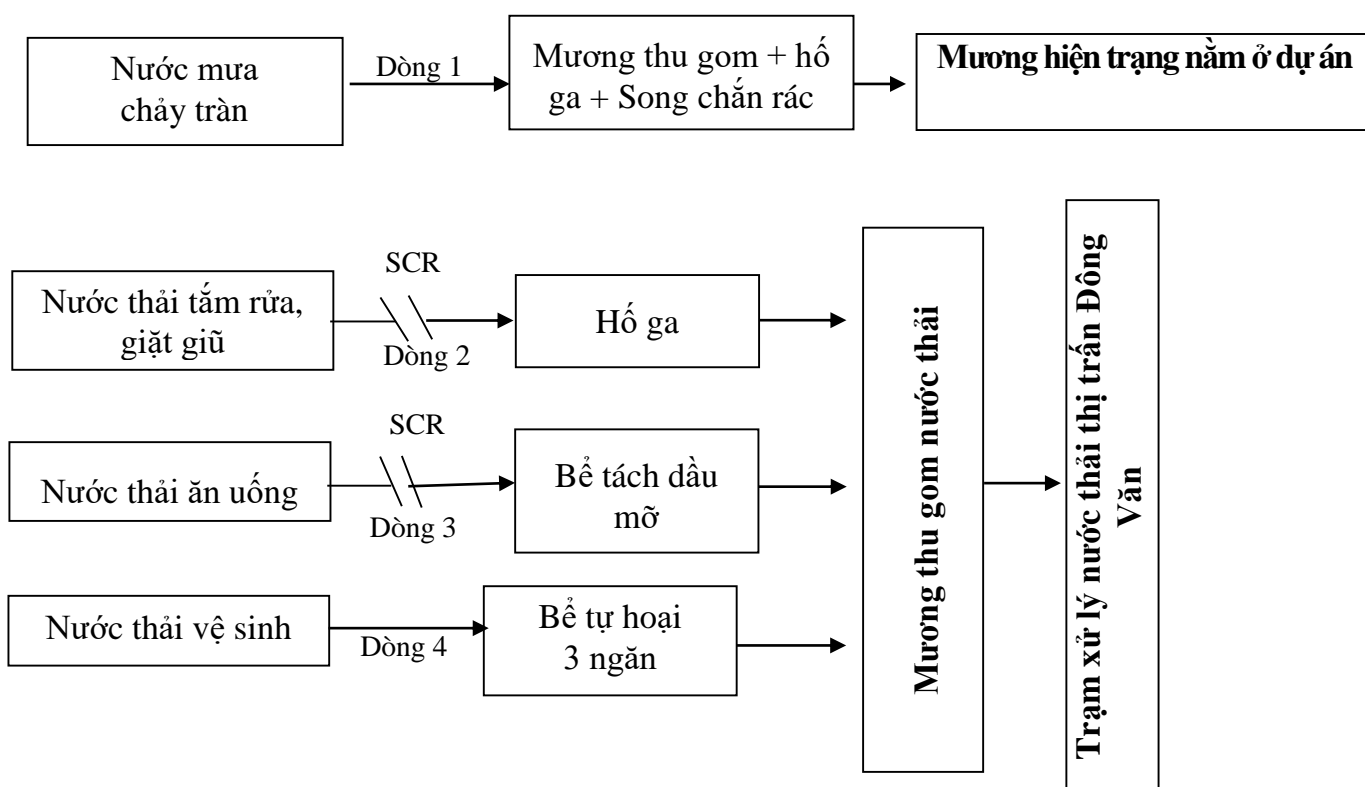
Nước mưa chảy tràn

Dòng 1

Mương thu gom + hố ga + Song chắn rác

**Mương hiện trạng nằm ở dự án**

Nước thải tắm rửa, giặt giũ

SCR

Dòng 2

Hố ga

Nước thải ăn uống

SCR

Dòng 3

Bể tách dầu mỡ

Nước thải vệ sinh

Dòng 4

Bể tự hoại 3 ngăn

**Mương thu gom nước thải**

**Trạm xử lý nước thải thị trấn Đông Văn**